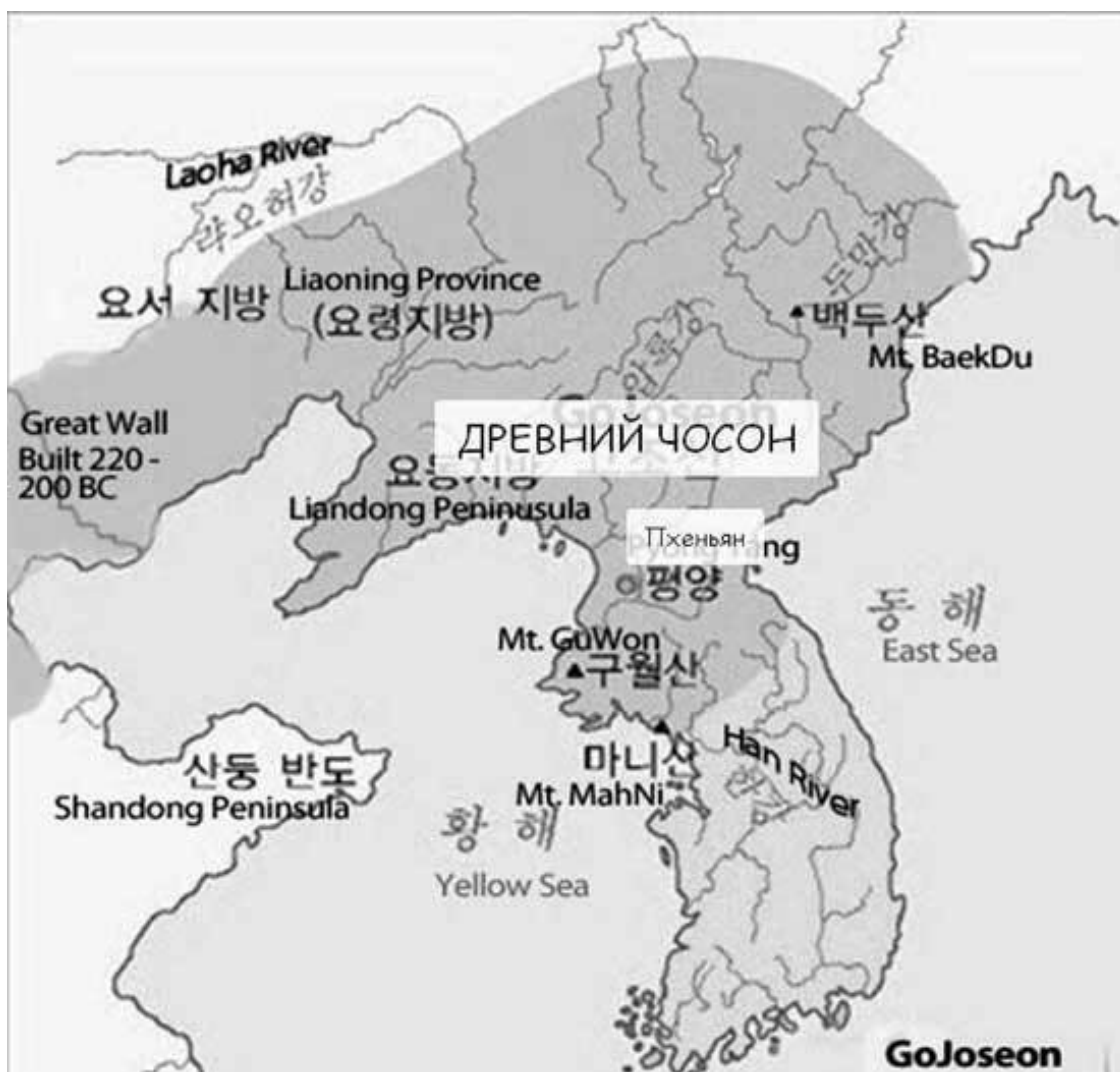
Laoha River
랴오허강
요서 지방
Liaoning Province
(요령지방)
두만강
압록강
▲백두산
Mt. BaekDu
Great Wall Built 220 - 200 BC
ДРЕВНИЙ ЧОСОН
요동지방
Liandong Peninusula
Пхеньян
ng
평양
동 해
East Sea
Mt. GuWon
▲구월산
마니산
Mt. MahNi
Han River
산둥 반도
Shandong Peninsula
황 해
Yellow Sea
GoJoseon